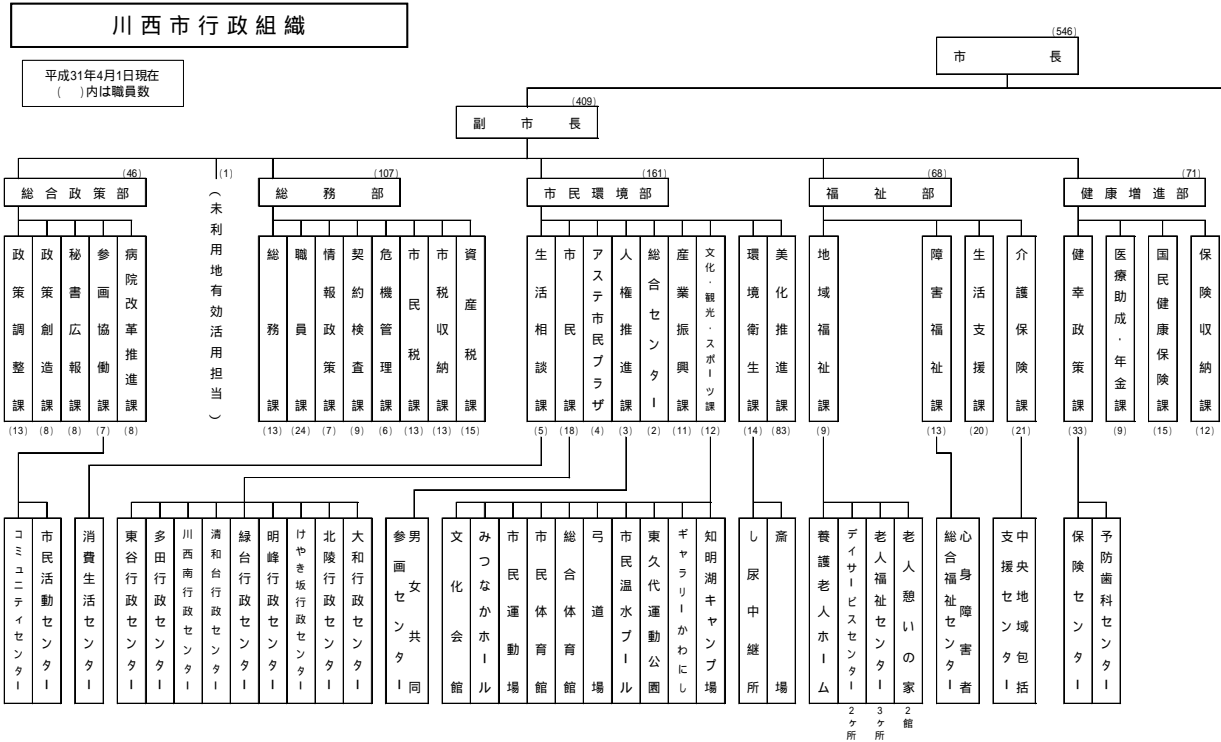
川西市行政組織

平成31年4月1日現在
（　）内は職員数

市長 (546)

副市長 (409)

総合政策部 (46)
政策調整課 (13)
政策創造課 (8)
秘書広報課 (8)
参画協働課 (7)
病院改革推進課 (8)
コミュニティセンター
市民活動センター

（未利用地有効活用担当） (1)

総務部 (107)
総務課 (13)
職員課 (24)
情報政策課 (7)
契約検査課 (9)
危機管理課 (6)
市民税課 (13)
市税収納課 (13)
資産税課 (15)

市民環境部 (161)
生活相談課 (5)
市民課 (18)
アステ市民プラザ (4)
人権推進課 (3)
総合センター (2)
産業振興課 (11)
文化・観光・スポーツ課 (12)
環境衛生課 (14)
美化推進課 (83)
消費生活センター
東谷行政センター
多田行政センター
川西南行政センター
清和台行政センター
緑台行政センター
明峰行政センター
けやき坂行政センター
北陵行政センター
大和行政センター
男女共同参画センター
文化会館
みつなかホール
市民運動場
市民体育館
総合体育館
弓道場
市民温水プール
東久代運動公園
ギャラリーかわにし
知明湖キャンプ場
し尿中継所
斎場

福祉部 (68)
地域福祉課 (9)
障害福祉課 (13)
生活支援課 (20)
介護保険課 (21)
養護老人ホーム
デイサービスセンター 2ケ所
老人福祉センター 3ケ所
老人憩いの家 2館
総合福祉センター
心身障害者
中央地域包括支援センター

健康増進部 (71)
健幸政策課 (33)
医療助成・年金課 (9)
国民健康保険課 (15)
保険収納課 (12)
保険センター
予防歯科センター